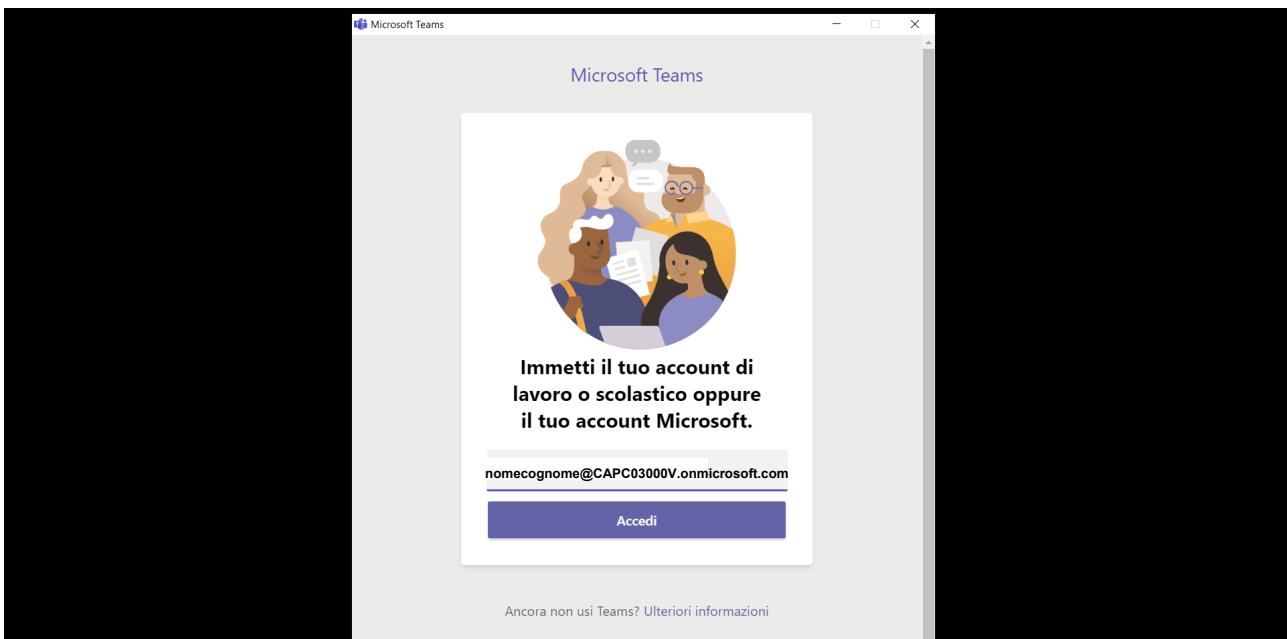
Microsoft Teams

Microsoft Teams

Immetti il tuo account di lavoro o scolastico oppure il tuo account Microsoft.

nomecognome@CAPC03000V.onmicrosoft.com

Accedi

Ancora non usi Teams? Ulteriori informazioni